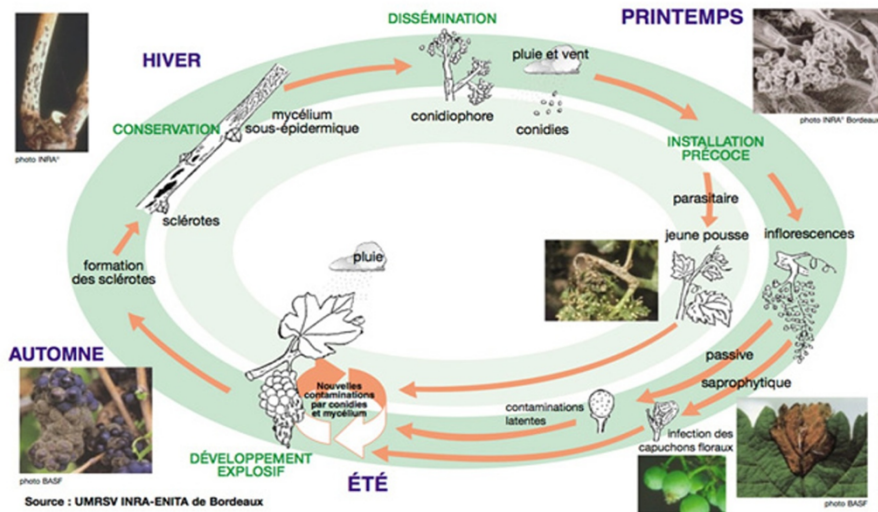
photo INRA©

HIVER

CONSERVATION

mycélium sous-épidermique

sclérotes

DISSÉMINATION

conidiophore

pluie et vent

conidies

PRINTEMPS

photo INRA© Bordeaux

INSTALLATION PRÉCOCE

parasitaire

jeune pousse

inflorescences

passive

saprophytique

contaminations latentes

infection des capuchons floraux

photo BASF

pluie

Nouvelles contaminations par conidies et mycélium

formation des sclérotes

AUTOMNE

photo BASF

DÉVELOPPEMENT EXPLOSIF

ÉTÉ

Source : UMRSV INRA-ENITA de Bordeaux